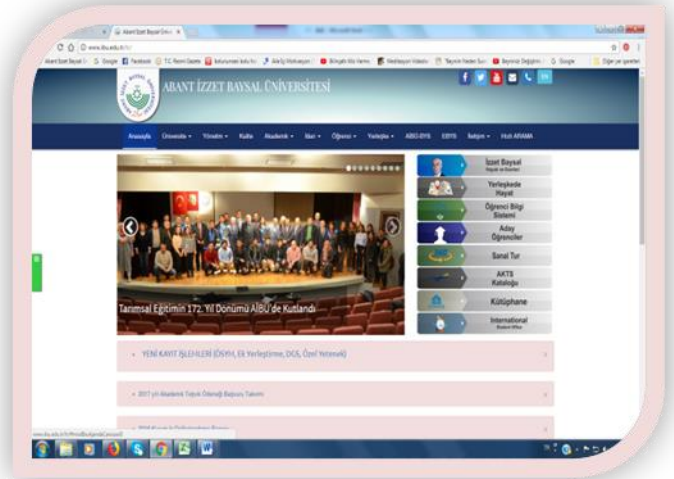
Abant İzzet Baysal Üniv ×

www.ibu.edu.tr

Abant İzzet Baysal Ü | Google | Facebook | T.C. Resmi Gazete | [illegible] | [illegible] | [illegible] | Bilgisi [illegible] | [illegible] | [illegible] | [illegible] | Google | Diğer yer işaretleri

ABANT İZZET BAYSAL ÜNİVERSİTESİ

Anasayfa | Üniversite | Yönetim | Kalite | Akademik | İdari | Öğrenci | Yerleşke | ABİS-DYS | EBYS | İletişim | Hızlı ARAMA

Tarımsal Eğitimin 172. Yıl Dönümü AİBÜ'de Kutlandı

İzzet Baysal
Hayatı ve Eserleri

Yerleşkede Hayat

Öğrenci Bilgi Sistemi

Aday Öğrenciler

Sanal Tur

AKTS Kataloğu

Kütüphane

International
Student Office

YENİ KAYIT İŞLEMLERİ (ÖSYM, Ek Yerleştirme, DGS, Özel Yetenek)

2017 yılı Akademik Teşvik Ödeneği Başvuru Takvimi

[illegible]

www.ibu.edu.tr/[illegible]